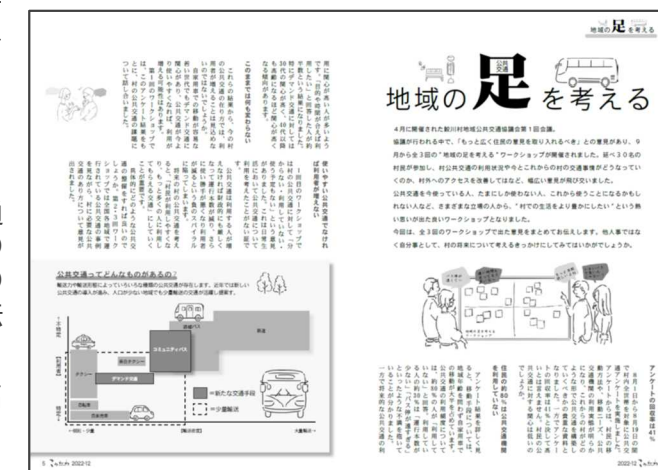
地域の足を考える

地域の足を考える

4月に開催された鮫川村地域公共交通協議会第1回会議。
協議が行われる中で、「もっと広く住民の意見を取り入れるべき」との意見があり、9月から全3回の"地域の足を考える"ワークショップが開催されました。延べ30名の村民が参加し、村公共交通の利用状況やこれからの村の交通事情がどうなっていくのか、村外へのアクセスを改善してはなど、幅広い意見が飛び交いました。
公共交通を今使っている人、たまにしか使わない人、これから使うことになるかもしれない人など、さまざまな立場の人から、"村での生活をより豊かにしたい"という熱い思いが出た良いワークショップとなりました。
今回は、全3回のワークショップで出た意見をまとめてお伝えします。他人事ではなく自分事として、村の将来について考えるきっかけにしてみてはいかがでしょうか。

公共交通ってどんなものがあるの？
輸送力や輸送形態によっていろいろな種類の公共交通が存在します。近年では新しい公共交通の導入が進み、人口が少ない地域でも少量輸送の交通が活躍し便利です。

コミュニティバス
路線バス
鉄道
乗合タクシー
デマンド交通
タクシー
自家用有償
自治体
■＝新たな交通手段
＝少量輸送

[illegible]

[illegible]

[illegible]

5 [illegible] 2022.12
2022.12 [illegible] 4